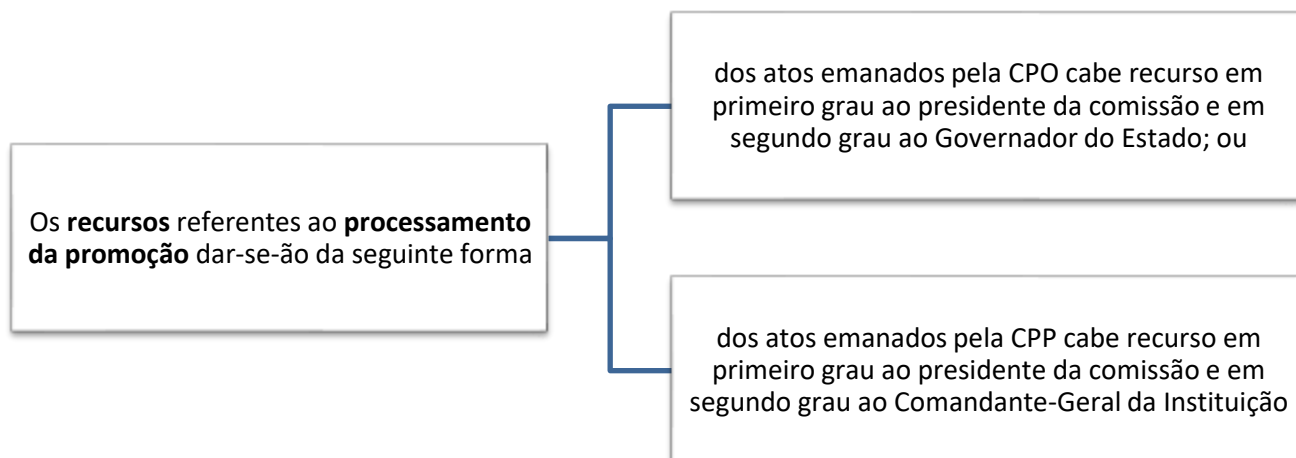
Os **recursos** referentes ao **processamento da promoção** dar-se-ão da seguinte forma

dos atos emanados pela CPO cabe recurso em primeiro grau ao presidente da comissão e em segundo grau ao Governador do Estado; ou

dos atos emanados pela CPP cabe recurso em primeiro grau ao presidente da comissão e em segundo grau ao Comandante-Geral da Instituição